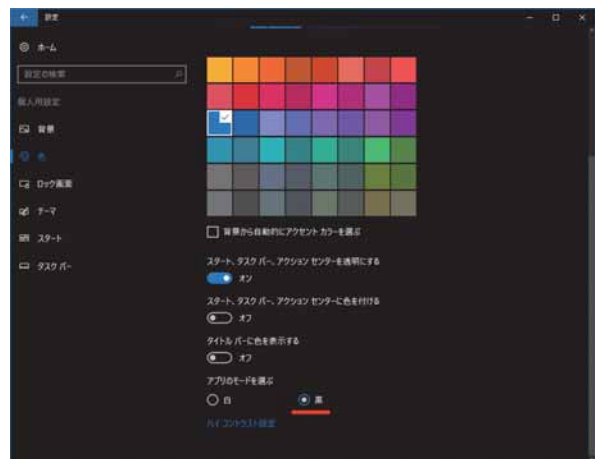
設定

ホーム

設定の検索

個人用設定

背景

色

ロック画面

テーマ

スタート

タスク バー

背景から自動的にアクセント カラーを選ぶ

スタート、タスク バー、アクション センターを透明にする

オン

スタート、タスク バー、アクション センターに色を付ける

オフ

タイトル バーに色を表示する

オフ

アプリのモードを選ぶ

白

黒

ハイ コントラスト設定